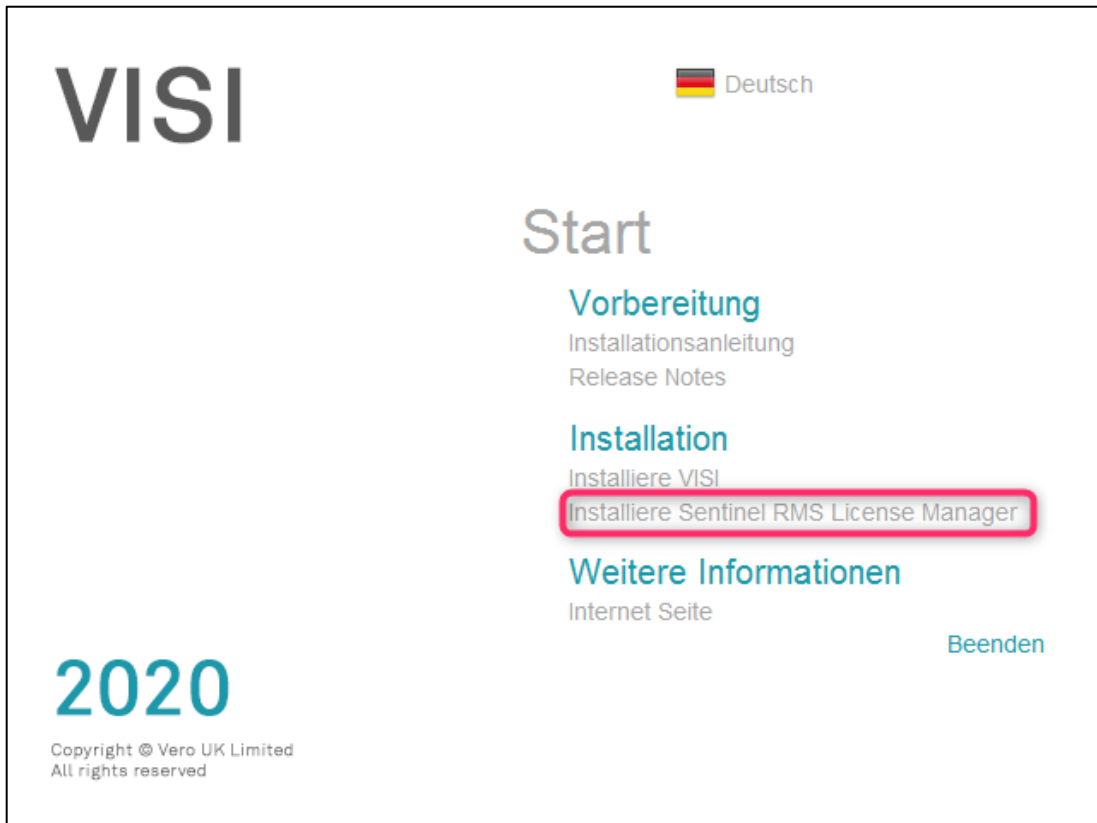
VISI

Deutsch

Start

Vorbereitung
Installationsanleitung
Release Notes

Installation
Installiere VISI
Installiere Sentinel RMS License Manager

Weitere Informationen
Internet Seite

Beenden

2020

Copyright © Vero UK Limited
All rights reserved